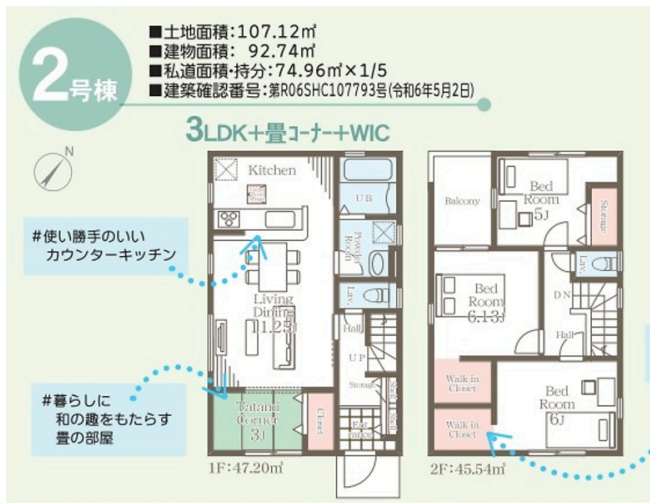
2号棟

■土地面積：107.12㎡
■建物面積： 92.74㎡
■私道面積・持分：74.96㎡×1/5
■建築確認番号：第R06SHC107793号(令和6年5月2日)

3LDK+畳コーナー+WIC

N

Kitchen
UB
Powder Room
Lav.
Living Dining 11.25J
Hall
UP
Storage
Tatami Corner 3J
Closet
Entrance

#使い勝手のいい カウンターキッチン

#暮らしに 和の趣をもたらす 畳の部屋

1F:47.20㎡

Balcony
Bed Room 5J
Storage
Lav.
Bed Room 6.13J
DN
Hall
Walk in Closet
Bed Room 6J
Walk in Closet

2F:45.54㎡